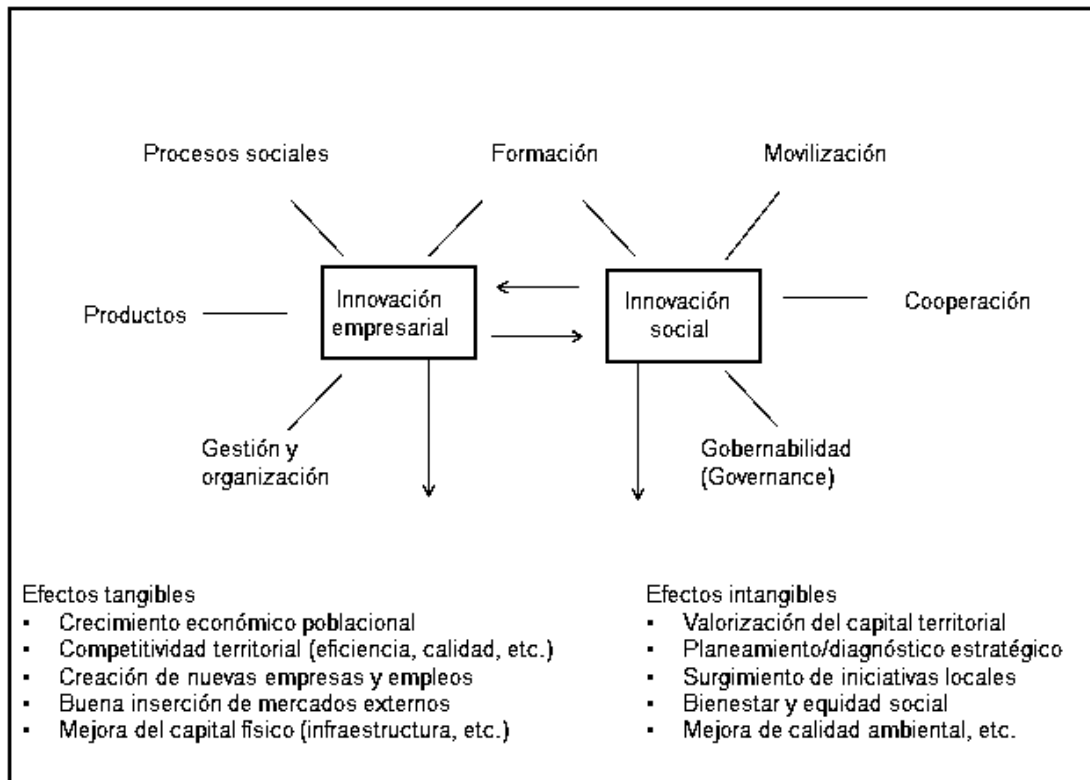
Procesos sociales

Formación

Movilización

Productos

Innovación empresarial

Innovación social

Cooperación

Gestión y organización

Gobernabilidad (Governance)

Efectos tangibles
- Crecimiento económico poblacional
- Competitividad territorial (eficiencia, calidad, etc.)
- Creación de nuevas empresas y empleos
- Buena inserción de mercados externos
- Mejora del capital físico (infraestructura, etc.)

Efectos intangibles
- Valorización del capital territorial
- Planeamiento/diagnóstico estratégico
- Surgimiento de iniciativas locales
- Bienestar y equidad social
- Mejora de calidad ambiental, etc.